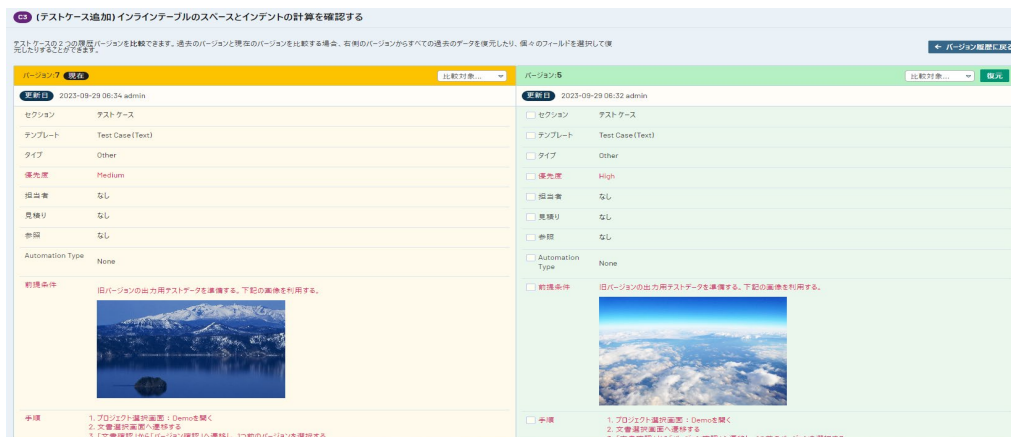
C3 (テストケース追加) インラインテーブルのスペースとインデントの計算を確認する

テストケースの２つの履歴バージョンを比較できます。過去のバージョンと現在のバージョンを比較する場合、右側のバージョンからすべての過去のデータを復元したり、個々のフィールドを選択して復元したりすることができます。

← バージョン履歴に戻る

バージョン:7 現在
比較対象...

更新日 2023-09-29 06:34 admin

| | |
|---|---|
| セクション | テストケース |
| テンプレート | Test Case (Text) |
| タイプ | Other |
| 優先度 | Medium |
| 担当者 | なし |
| 見積り | なし |
| 参照 | なし |
| Automation Type | None |
| 前提条件 | 旧バージョンの出力用テストデータを準備する。下記の画像を利用する。 |
| 手順 | 1. プロジェクト選択画面：Demoを開く 2. 文書選択画面へ遷移する 3. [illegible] |

バージョン:5
比較対象...
復元

更新日 2023-09-29 06:32 admin

| | |
|---|---|
| セクション | テストケース |
| テンプレート | Test Case (Text) |
| タイプ | Other |
| 優先度 | High |
| 担当者 | なし |
| 見積り | なし |
| 参照 | なし |
| Automation Type | None |
| 前提条件 | 旧バージョンの出力用テストデータを準備する。下記の画像を利用する。 |
| 手順 | 1. プロジェクト選択画面：Demoを開く 2. 文書選択画面へ遷移する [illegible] |